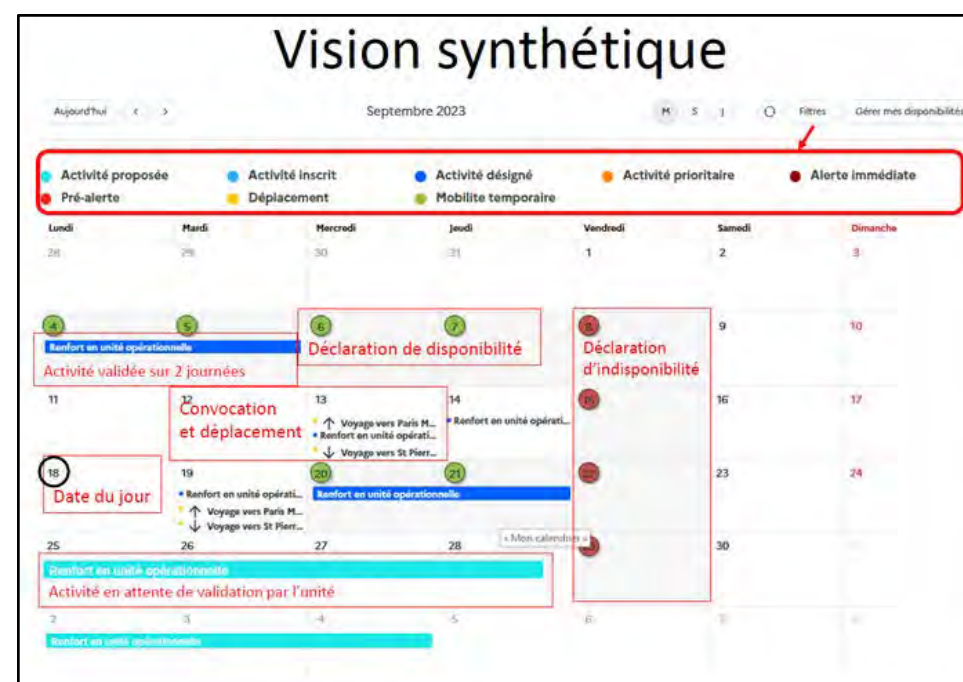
Vision synthétique

Aujourd'hui ‹ ›

Septembre 2023

M S J

Filtres

Gérer mes disponibilités

Activité proposée
Activité inscrit
Activité désigné
Activité prioritaire
Alerte immédiate
Pré-alerte
Déplacement
Mobilite temporaire

| Lundi | Mardi | Mercredi | Jeudi | Vendredi | Samedi | Dimanche |
|---|---|---|---|---|---|---|
| 28 | 29 | 30 | 31 | 1 | 2 | 3 |
| 4 | 5 | 6 | 7 | 8 | 9 | 10 |
| 11 | 12 | 13 | 14 | 15 | 16 | 17 |
| 18 | 19 | 20 | 21 | 22 | 23 | 24 |
| 25 | 26 | 27 | 28 | 29 | 30 | 1 |
| 2 | 3 | 4 | 5 | 6 | 7 | 8 |

Renfort en unité opérationnelle

Activité validée sur 2 journées

Déclaration de disponibilité

Déclaration d'indisponibilité

Convocation et déplacement

Voyage vers Paris M...
Renfort en unité opérati...
Voyage vers St Pierr...

Renfort en unité opérati...

Date du jour

Renfort en unité opérati...
Voyage vers Paris M...
Voyage vers St Pierr...

Renfort en unité opérationnelle

« Mon calendrier »

Renfort en unité opérationnelle

Activité en attente de validation par l'unité

Renfort en unité opérationnelle